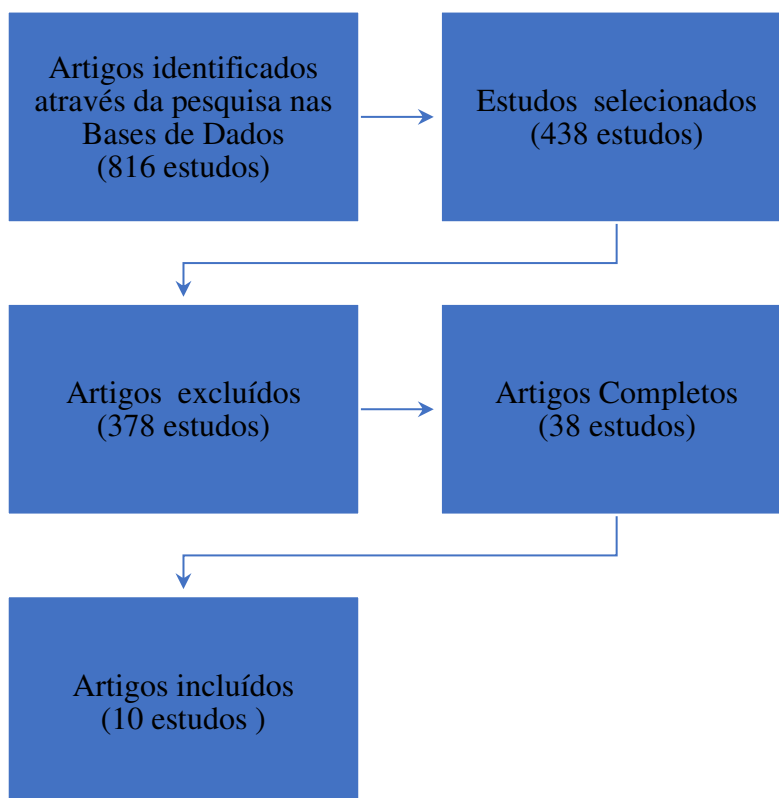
Artigos identificados através da pesquisa nas Bases de Dados (816 estudos)

Estudos selecionados (438 estudos)

Artigos excluídos (378 estudos)

Artigos Completos (38 estudos)

Artigos incluídos (10 estudos )